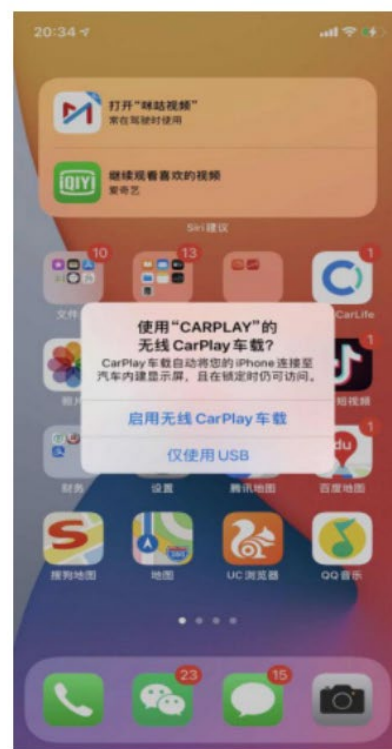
20:34

打开"咪咕视频"
常在驾驶时使用

iQIYI
继续观看喜欢的视频
爱奇艺

Siri 建议

10
13
1

文件
CarLife

使用"CARPLAY"的
无线 CarPlay 车载?
CarPlay 车载自动将您的 iPhone 连接至汽车内建显示屏，且在锁定时仍可访问。

启用无线 CarPlay 车载

仅使用 USB

照片
1
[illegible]视频

1
财务
设置
腾讯地图
du
百度地图

搜狗地图
地图
UC 浏览器
QQ 音乐

23
15